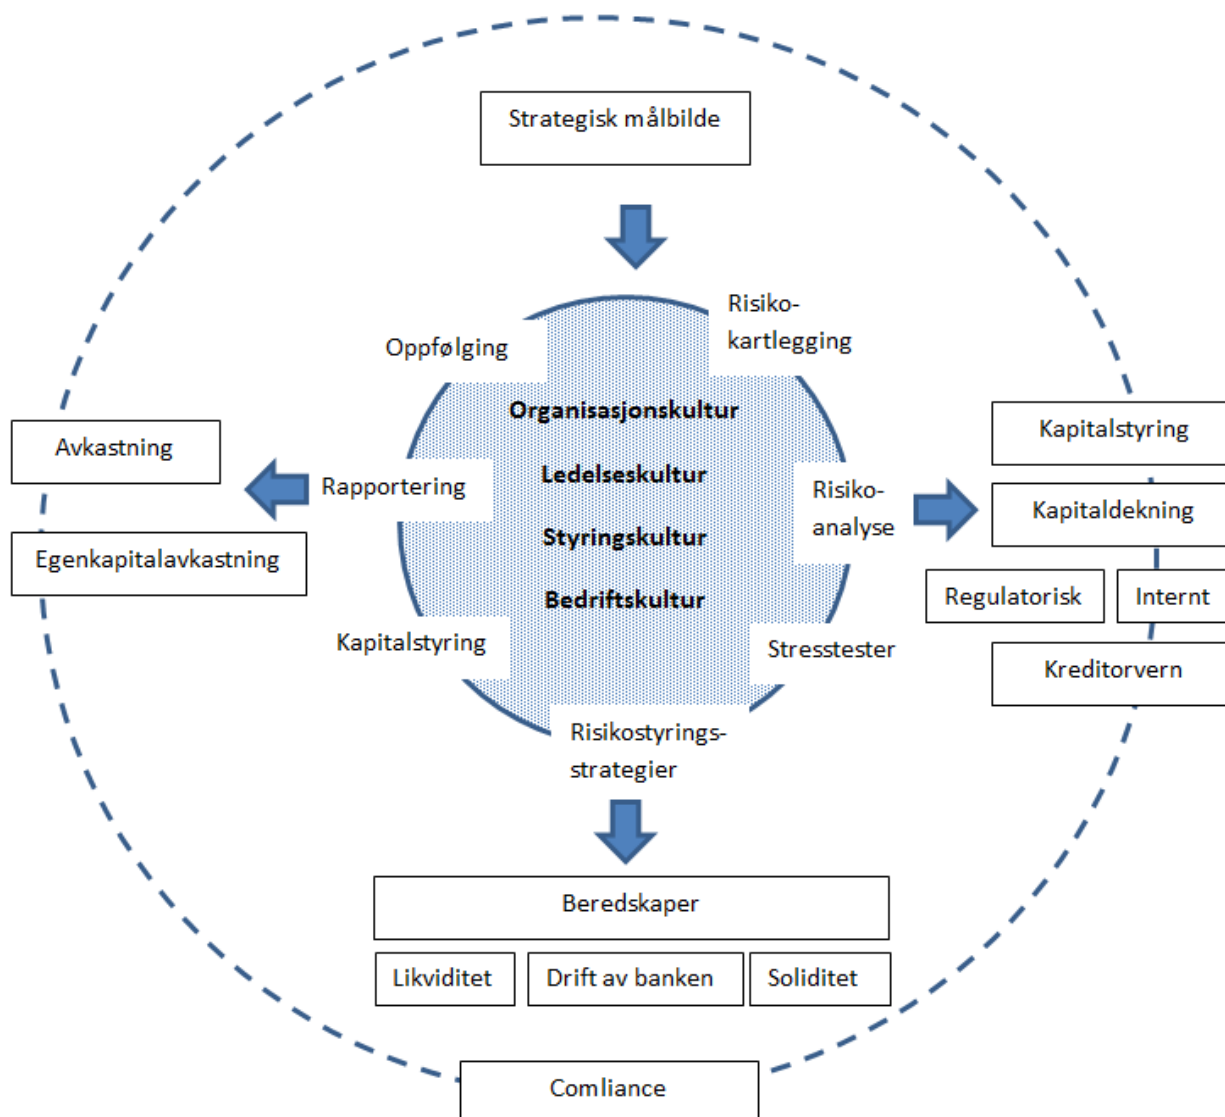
Strategisk målbilde

Risikokartlegging

Oppfølging

Organisasjonskultur

Ledelseskultur

Styringskultur

Bedriftskultur

Avkastning

Rapportering

Egenkapitalavkastning

Risikoanalyse

Kapitalstyring

Kapitaldekning

Regulatorisk

Internt

Kreditorvern

Kapitalstyring

Stresstester

Risikostyringsstrategier

Beredskaper

Likviditet

Drift av banken

Soliditet

Comliance